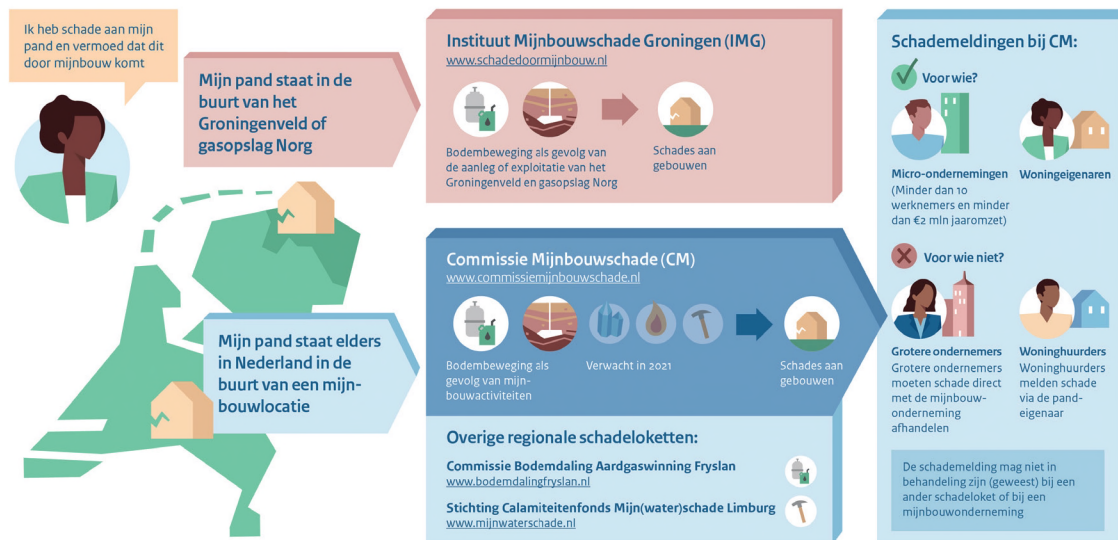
Ik heb schade aan mijn pand en vermoed dat dit door mijnbouw komt

Mijn pand staat in de buurt van het Groningenveld of gasopslag Norg

Mijn pand staat elders in Nederland in de buurt van een mijnbouwlocatie

Instituut Mijnbouwschade Groningen (IMG)
www.schadedoormijnbouw.nl

Bodembeweging als gevolg van de aanleg of exploitatie van het Groningenveld en gasopslag Norg

Schades aan gebouwen

Commissie Mijnbouwschade (CM)
www.commissiemijnbouwschade.nl

Bodembeweging als gevolg van mijnbouwactiviteiten

Verwacht in 2021

Schades aan gebouwen

Overige regionale schadeloketten:

Commissie Bodemdaling Aardgaswinning Fryslan
www.bodemdalingfryslan.nl

Stichting Calamiteitenfonds Mijn(water)schade Limburg
www.mijnwaterschade.nl

Schademeldingen bij CM:

Voor wie?

Micro-ondernemingen
(Minder dan 10 werknemers en minder dan €2 mln jaaromzet)

Woningeigenaren

Voor wie niet?

Grotere ondernemers
Grotere ondernemers moeten schade direct met de mijnbouwonderneming afhandelen

Woninghuurders
Woninghuurders melden schade via de pandeigenaar

De schademelding mag niet in behandeling zijn (geweest) bij een ander schadeloket of bij een mijnbouwonderneming